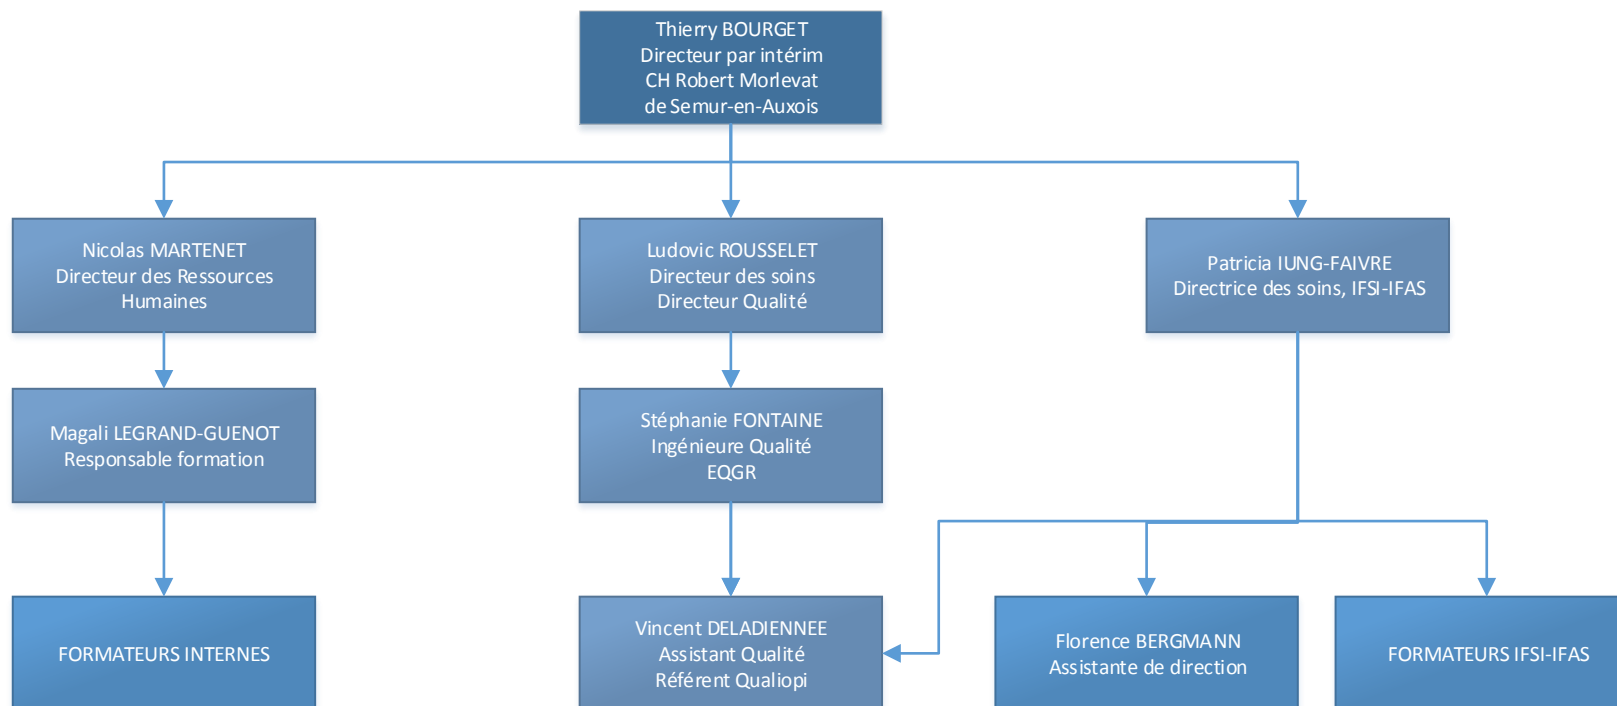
Thierry BOURGET
Directeur par intérim
CH Robert Morlevat
de Semur-en-Auxois

Nicolas MARTENET
Directeur des Ressources Humaines

Ludovic ROUSSELET
Directeur des soins
Directeur Qualité

Patricia IUNG-FAIVRE
Directrice des soins, IFSI-IFAS

Magali LEGRAND-GUENOT
Responsable formation

Stéphanie FONTAINE
Ingénieure Qualité
EQGR

FORMATEURS INTERNES

Vincent DELADIENNEE
Assistant Qualité
Référent Qualiopi

Florence BERGMANN
Assistante de direction

FORMATEURS IFSI-IFAS